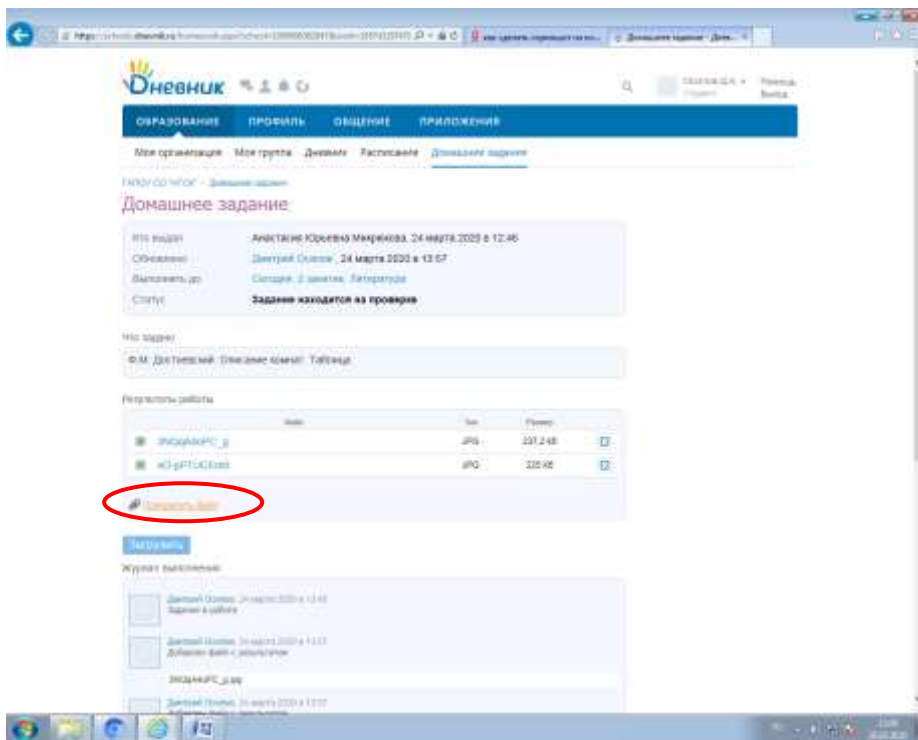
Дневник

ОБРАЗОВАНИЕ ПРОФИЛЬ ОБЩЕНИЕ ПРИЛОЖЕНИЯ

Мои организации Моя группа Дневник Расписание Домашние задания

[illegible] — Домашние задания

Домашнее задание

| | |
|---|---|
| Кто выдал | Анастасия Юрьевна Микрюкова, 24 марта 2020 в 12:46 |
| Обновлено | Дмитрий Осипов, 24 марта 2020 в 13:57 |
| Выполнить до | Сегодня, 2 занятие, Литература |
| Статус | Задание находится на проверке |

Что задано

Ф.М. Достоевский. Описание комнат. Таблица

Результаты работы

| Файл | Тип | Размер | |
|---|---|---|---|
| 3hOqAHrPC_g | JPG | 237,2 КБ | |
| kO-pPTUCEmI | JPG | 220 КБ | |

Прикрепить файл

Загрузить

Журнал выполнения

Дмитрий Осипов, 24 марта 2020 в 13:45
Задание в работе

Дмитрий Осипов, 24 марта 2020 в 13:57
Добавлен файл с результатом

3hOqAHrPC_g.jpg

Дмитрий Осипов, 24 марта 2020 в 13:57